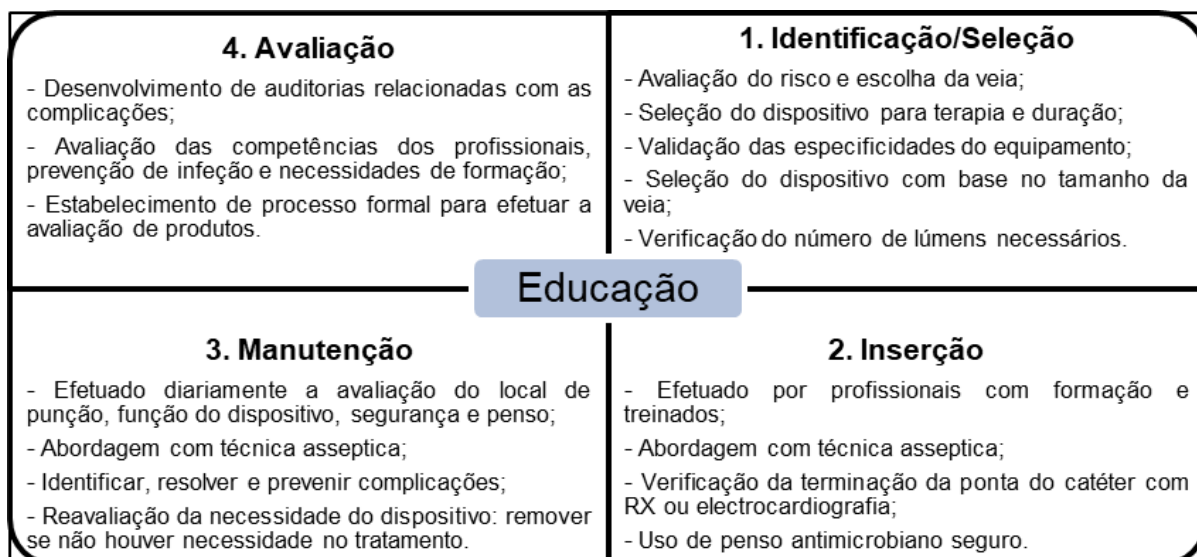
4. Avaliação

- Desenvolvimento de auditorias relacionadas com as complicações;

- Avaliação das competências dos profissionais, prevenção de infeção e necessidades de formação;

- Estabelecimento de processo formal para efetuar a avaliação de produtos.

1. Identificação/Seleção

- Avaliação do risco e escolha da veia;

- Seleção do dispositivo para terapia e duração;

- Validação das especificidades do equipamento;

- Seleção do dispositivo com base no tamanho da veia;

- Verificação do número de lúmens necessários.

Educação

3. Manutenção

- Efetuado diariamente a avaliação do local de punção, função do dispositivo, segurança e penso;

- Abordagem com técnica asseptica;

- Identificar, resolver e prevenir complicações;

- Reavaliação da necessidade do dispositivo: remover se não houver necessidade no tratamento.

2. Inserção

- Efetuado por profissionais com formação e treinados;

- Abordagem com técnica asseptica;

- Verificação da terminação da ponta do catéter com RX ou electrocardiografia;

- Uso de penso antimicrobiano seguro.